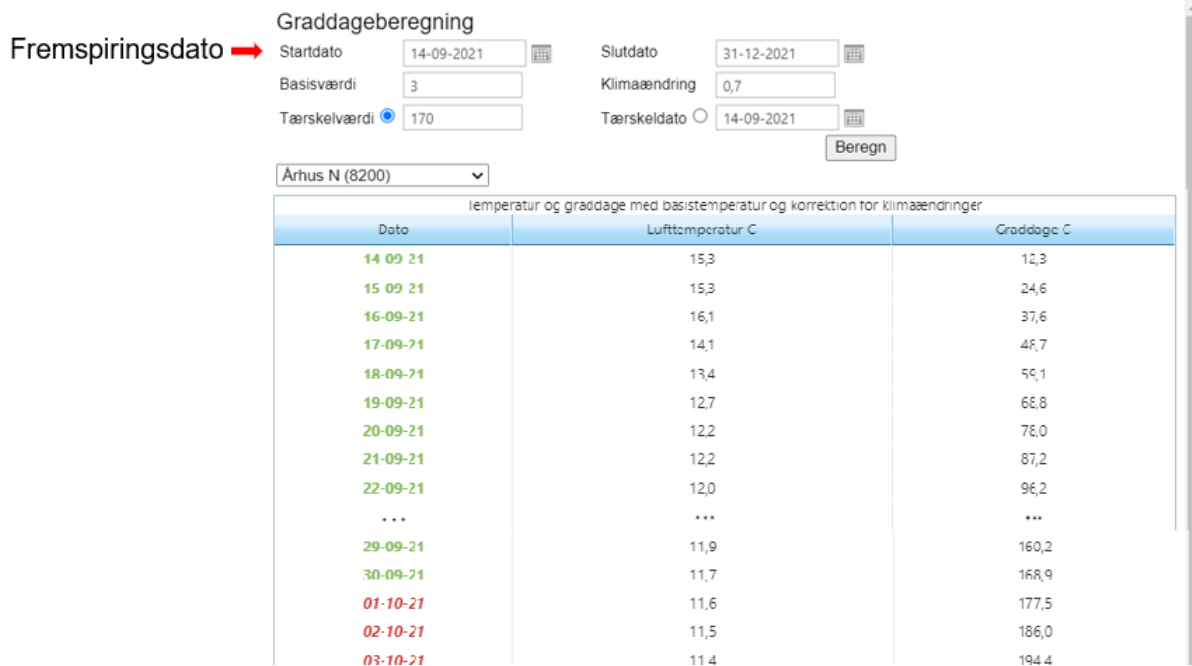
Fremspiringsdato

Graddageberegning

Startdato 14-09-2021
Slutdato 31-12-2021
Basisværdi 3
Klimaændring 0,7
Tærskelværdi 170
Tærskeldato 14-09-2021
Beregn

Århus N (8200)

Temperatur og graddage med basistemperatur og korrektion for klimaændringer

| Dato | Lufttemperatur C | Graddage C |
|---|---|---|
| 14-09-21 | 15,3 | 12,3 |
| 15-09-21 | 15,3 | 24,6 |
| 16-09-21 | 16,1 | 37,6 |
| 17-09-21 | 14,1 | 48,7 |
| 18-09-21 | 13,4 | 59,1 |
| 19-09-21 | 12,7 | 68,8 |
| 20-09-21 | 12,2 | 78,0 |
| 21-09-21 | 12,2 | 87,2 |
| 22-09-21 | 12,0 | 96,2 |
| ... | ... | ... |
| 29-09-21 | 11,9 | 160,2 |
| 30-09-21 | 11,7 | 168,9 |
| 01-10-21 | 11,6 | 177,5 |
| 02-10-21 | 11,5 | 186,0 |
| 03-10-21 | 11,4 | 194,4 |